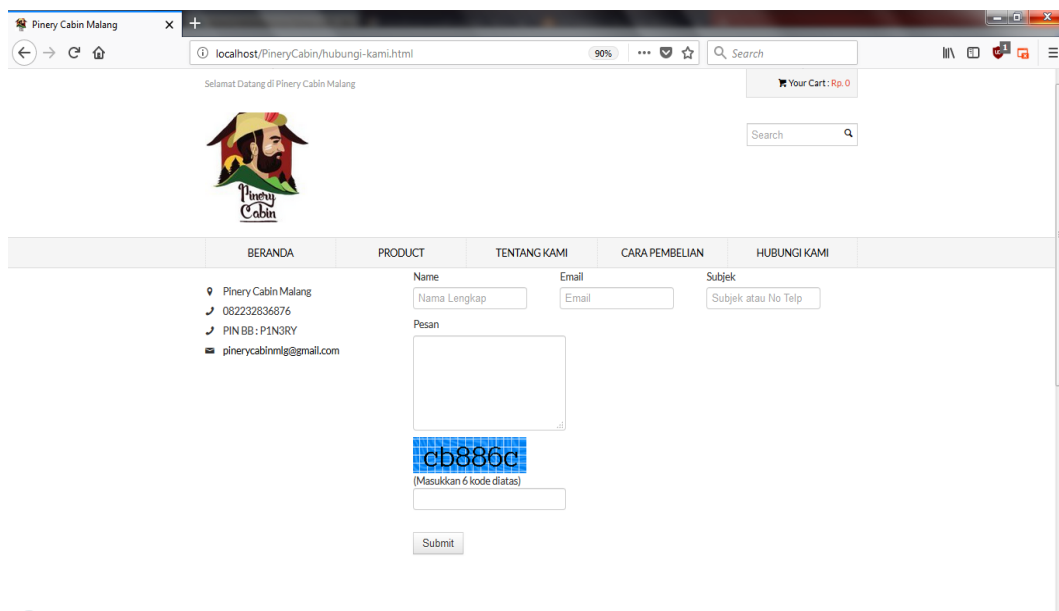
Pinery Cabin Malang
localhost/PineryCabin/hubungi-kami.html
90%
Search

Selamat Datang di Pinery Cabin Malang

Your Cart : Rp. 0

Search

Pinery Cabin

BERANDA
PRODUCT
TENTANG KAMI
CARA PEMBELIAN
HUBUNGI KAMI

Pinery Cabin Malang
082232836876
PIN BB : P1N3RY
pinerycabinmlg@gmail.com

Name
Nama Lengkap
Email
Email
Subjek
Subjek atau No Telp

Pesan

cb886c
(Masukkan 6 kode diatas)

Submit